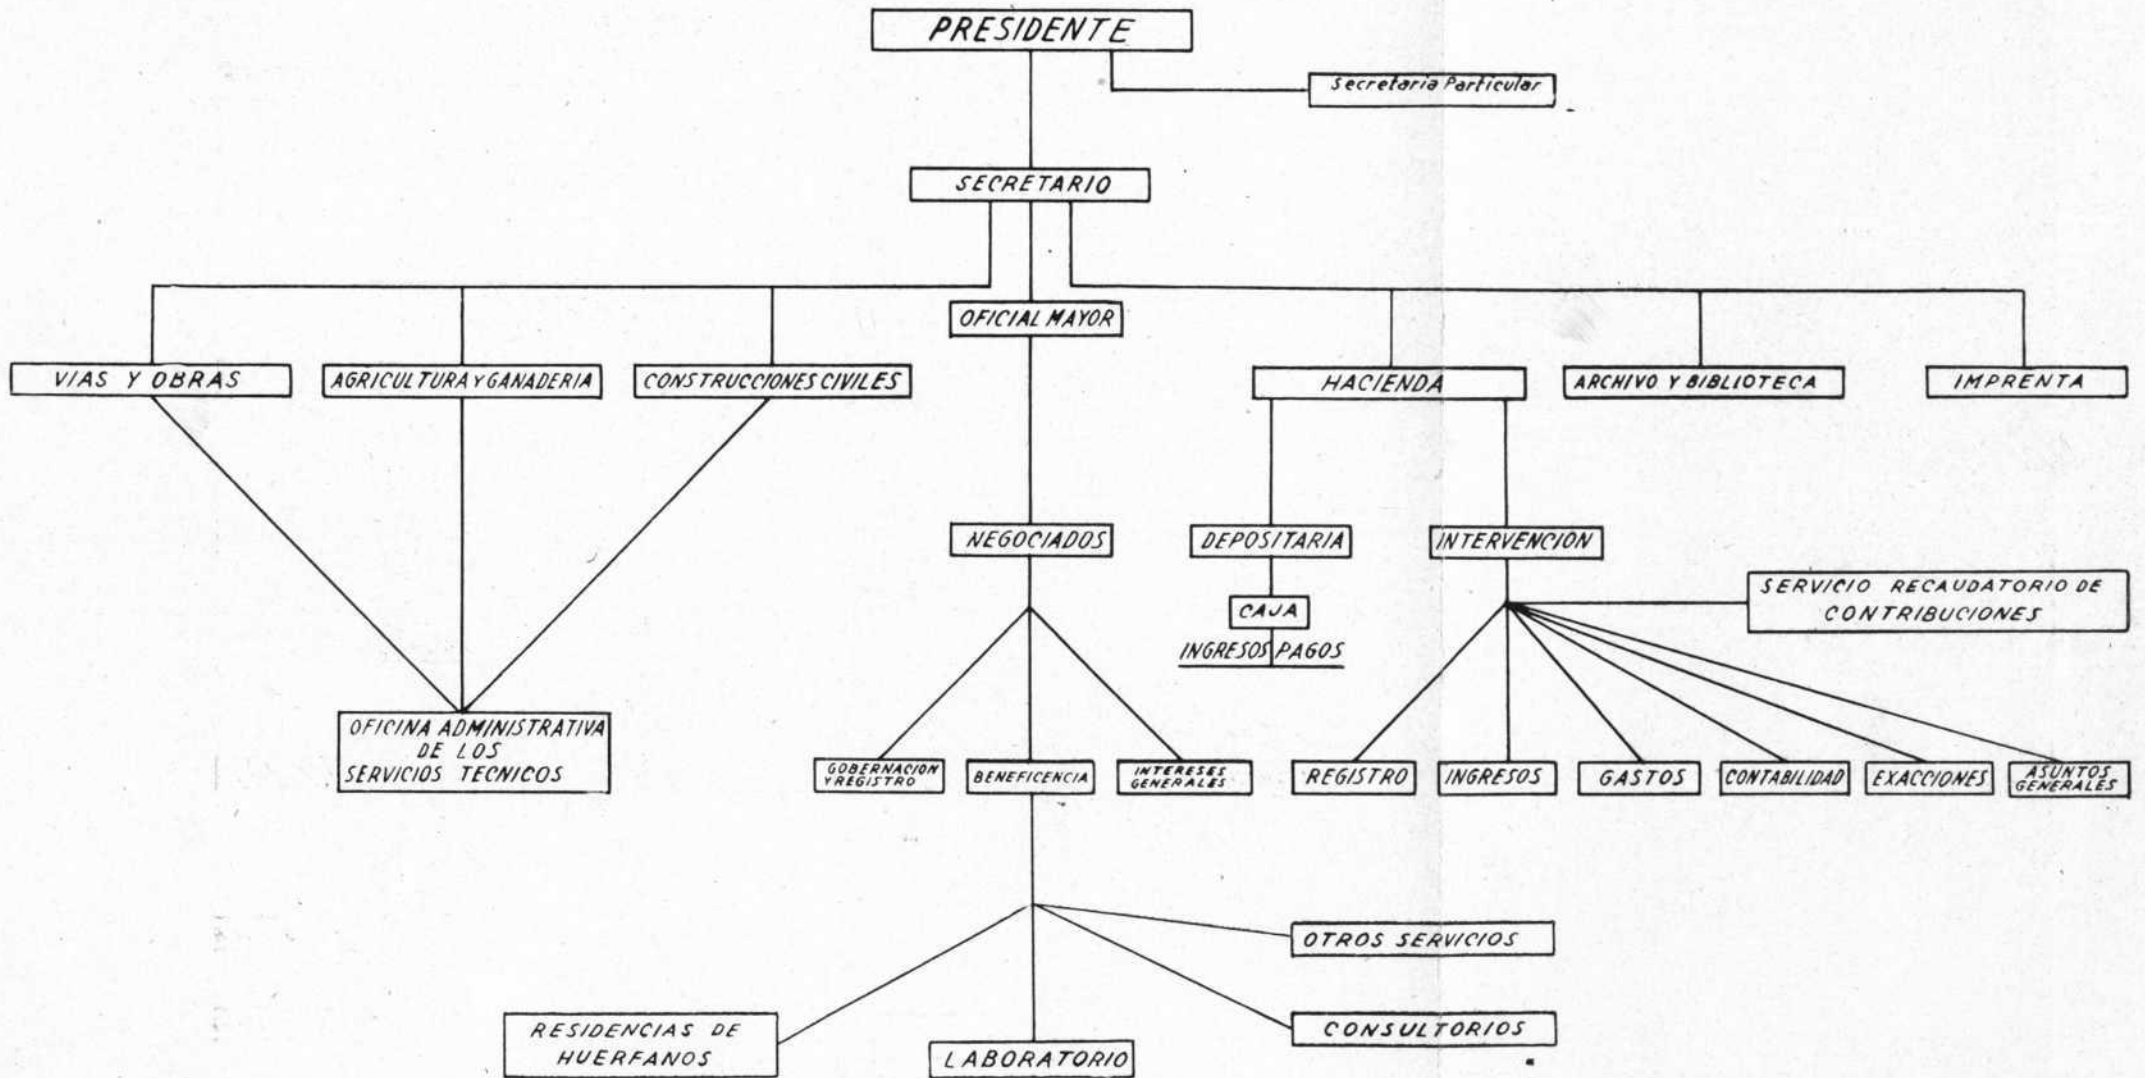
PRESIDENTE

Secretaria Particular

SECRETARIO

OFICIAL MAYOR

VIAS Y OBRAS

AGRICULTURA y GANADERIA

CONSTRUCCIONES CIVILES

HACIENDA

ARCHIVO Y BIBLIOTECA

IMPRENTA

NEGOCIADOS

DEPOSITARIA

INTERVENCION

CAJA

INGRESOS PAGOS

SERVICIO RECAUDATORIO DE CONTRIBUCIONES

OFICINA ADMINISTRATIVA DE LOS SERVICIOS TECNICOS

GOBERNACION Y REGISTRO

BENEFICENCIA

INTERESES GENERALES

REGISTRO

INGRESOS

GASTOS

CONTABILIDAD

EXACCIONES

ASUNTOS GENERALES

OTROS SERVICIOS

RESIDENCIAS DE HUERFANOS

LABORATORIO

CONSULTORIOS